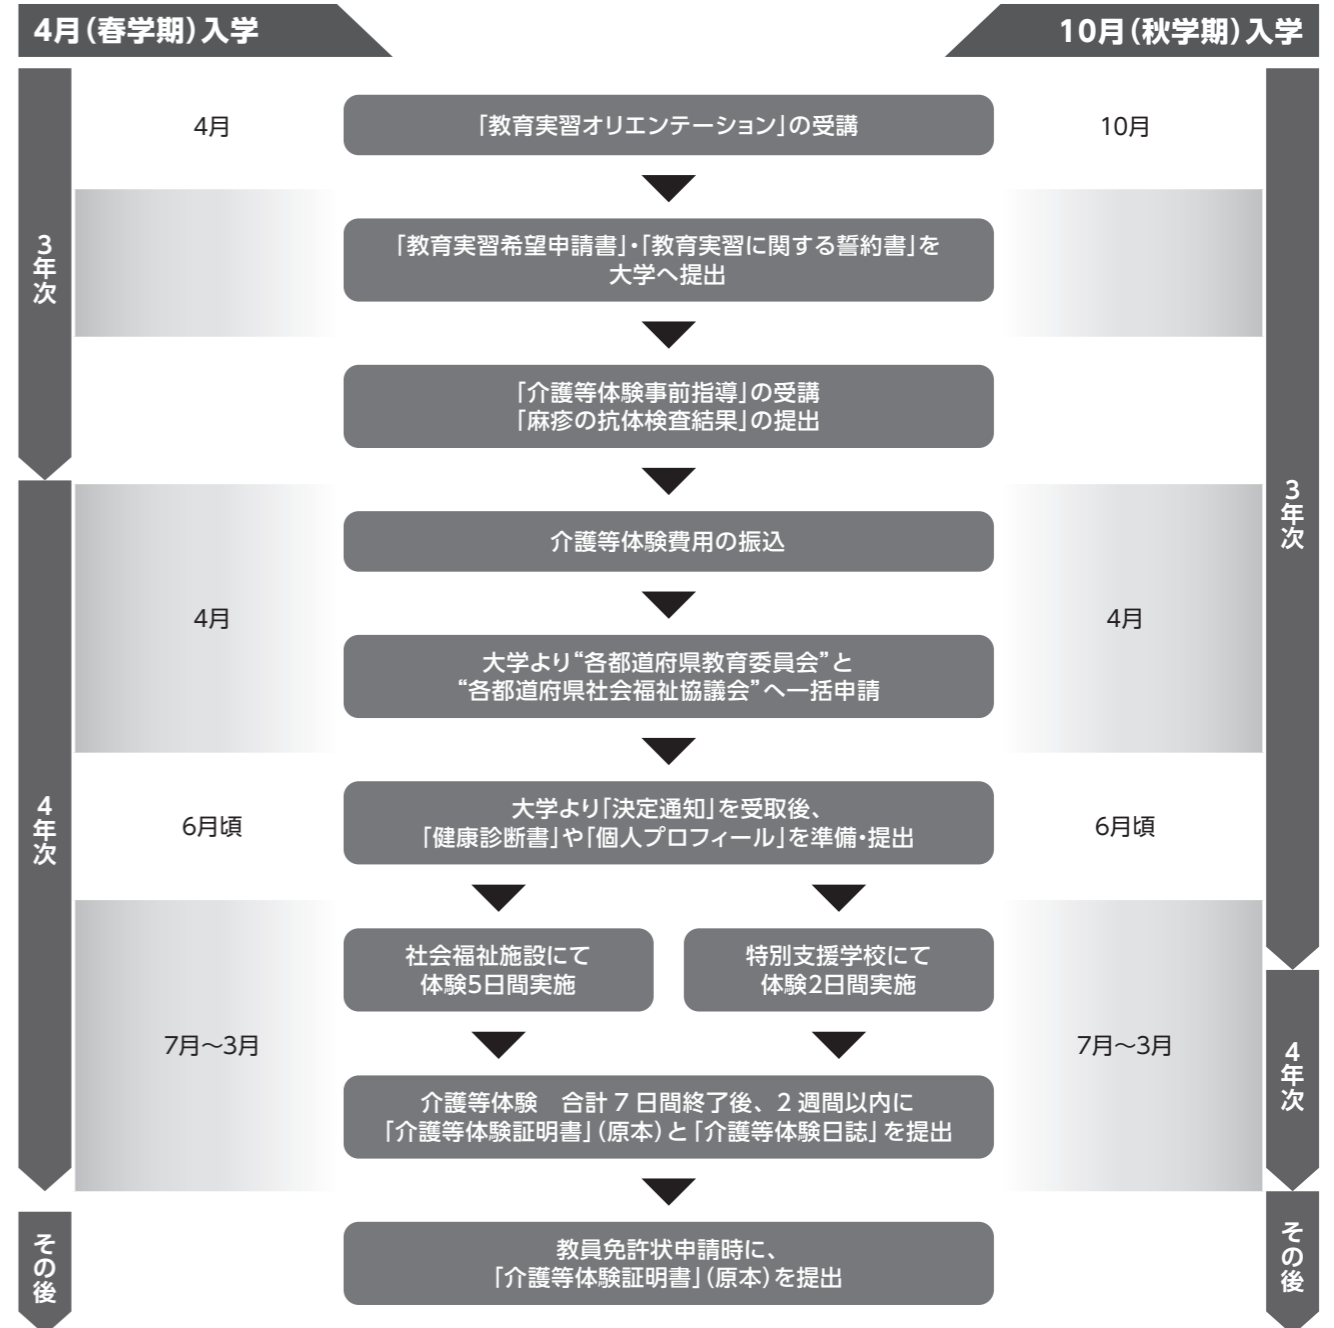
4月(春学期)入学

10月(秋学期)入学

3年次

4月

「教育実習オリエンテーション」の受講

10月

「教育実習希望申請書」・「教育実習に関する誓約書」を大学へ提出

「介護等体験事前指導」の受講
「麻疹の抗体検査結果」の提出

3年次

4年次

介護等体験費用の振込

4月

大学より“各都道府県教育委員会”と“各都道府県社会福祉協議会”へ一括申請

4月

6月頃

大学より「決定通知」を受取後、「健康診断書」や「個人プロフィール」を準備・提出

6月頃

社会福祉施設にて体験5日間実施

特別支援学校にて体験2日間実施

4年次

7月〜3月

介護等体験　合計7日間終了後、2週間以内に「介護等体験証明書」(原本)と「介護等体験日誌」を提出

7月〜3月

その後

教員免許状申請時に、「介護等体験証明書」(原本)を提出

その後